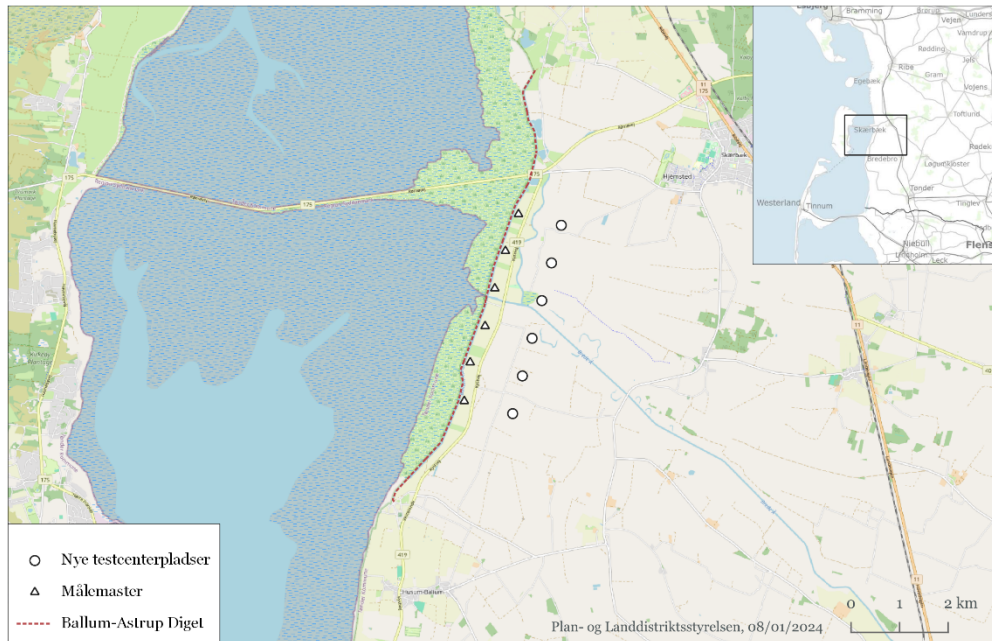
175

175

175

175

419

Hjerpsted

Skærbæk

11

11

419

Havneby

Brammning

Vejen

Ribe

Rødding

Egebæk

Gram

Vojens

Skærbæk

Toftlund

Bredebro

Løgumkloster

Rødekro

Westerland

Tinnum

Tønder

Tinglev

Niebüll

Leck

Flens

○ Nye testcenterpladser

△ Målemaster

Ballum-Astrup Diget

Plan- og Landdistriktsstyrelsen, 08/01/2024

0 1 2 km